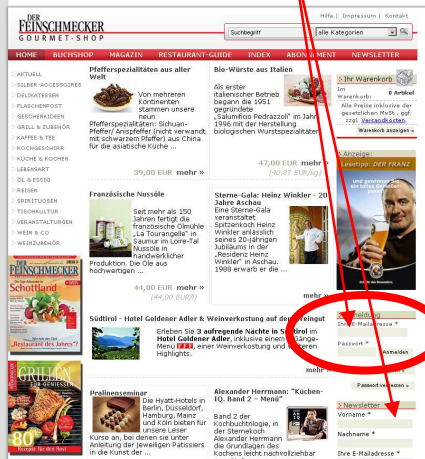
DER FEINSCHMECKER GOURMET-SHOP

Hilfe | Impressum | Kontakt

Suchbegriff | alle Kategorien

HOME | BUCHSHOP | MAGAZIN | RESTAURANT-GUIDE | INDEX | ABONNEMENT | NEWSLETTER

AKTUELL
SILBER-ACCESSOIRES
DELIKATESSEN
FLASCHENPOST
GESCHENKIDEEN
GRILL & ZUBEHÖR
KAFFEE & TEE
KOCHGESCHIRR
KÜCHE & KOCHEN
LEBENSART
ÖL & ESSIG
REISEN
SPIRITUOSEN
TISCHKULTUR
VERANSTALTUNGEN
WEIN & CO
WEINZUBEHÖR

FEINSCHMECKER Schottland "Restaurant des Jahres"

GRILLEN FÜR GENIESSER 80

Pfefferspezialitäten aus aller Welt

Von mehreren Kontinenten stammen unsere neun Pfefferspezialitäten: Sichuan-Pfeffer/ Anispfeffer (nicht verwandt mit schwarzem Pfeffer) aus China für die asiatische Küche ...

39,00 EUR mehr »

Bio-Würste aus Italien

Als erster italienischer Betrieb begann die 1951 gegründete „Salumificio Pedrazzoli" im Jahr 1996 mit der Herstellung biologischen Wurstspezialitäten ...

47,00 EUR mehr »
(40,87 EUR/kg)

Ihr Warenkorb
Im Warenkorb: 0 Artikel
Alle Preise inklusive der gesetzlichen MwSt., ggf. zzgl. Versandkosten
Warenkorb anzeigen »

Anzeige
Lesetipp: DER FRANZ

Französische Nussöle

Seit mehr als 150 Jahren fertigt die französische Ölmühle „La Tourangelle" in Saumur im Loire-Tal Nussöle in handwerklicher Produktion. Die Öle aus hochwertigen ...

44,00 EUR mehr »
(44,00 EUR)

Sterne-Gala: Heinz Winkler - 20 Jahre Aschau

Eine Sterne-Gala veranstaltet Spitzenkoch Heinz Winkler anlässlich seines 20-jährigen Jubiläums in der „Residenz Heinz Winkler" in Aschau. 1988 erwarb er die ...

mehr »

Südtirol - Hotel Goldener Adler & Weinverkostung auf dem Weingut

Erleben Sie 3 aufregende Nächte in Südtirol im Hotel Goldener Adler, inklusive einem Gänge-Menü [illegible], einer Weinverkostung und weiteren Highlights.

mehr »

Anmeldung
Ihre E-Mailadresse *
Passwort *
Anmelden
Passwort vergessen »

Pralinenseminar

Die Hyatt-Hotels in Berlin, Düsseldorf, Hamburg, Mainz und Köln bieten für unsere Leser Kurse an, bei denen sie unter Anleitung der jeweiligen Patissiers in die Kunst der ...

Alexander Herrmann: "Küchen-IQ. Band 2 - Menü"

Band 2 der Kochbuchtrilogie, in der Sternekoch Alexander Herrmann die Grundlagen des Kochens leicht nachvollziehbar

Newsletter
Vorname *
Nachname *
Ihre E-Mailadresse *